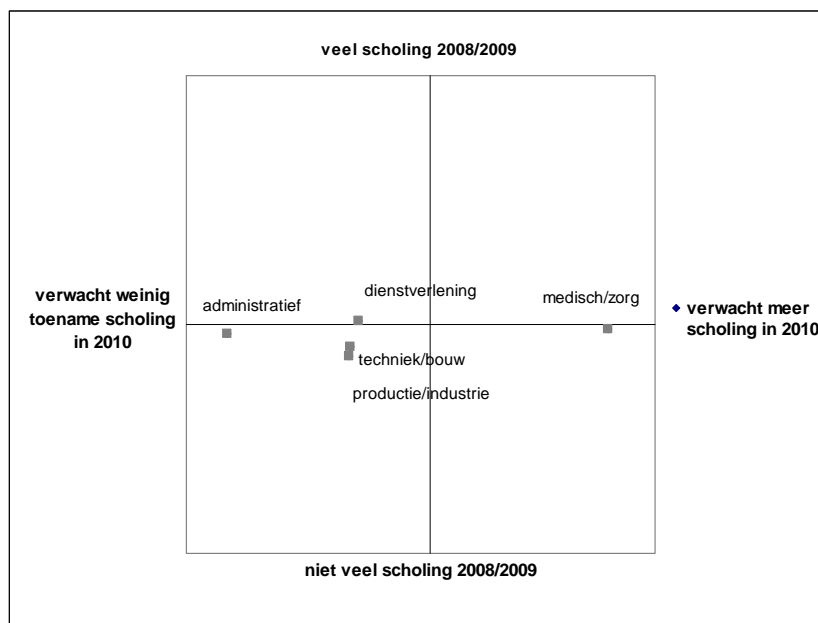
veel scholing 2008/2009

verwacht weinig toename scholing in 2010

administratief

dienstverlening

medisch/zorg

verwacht meer scholing in 2010

techniek/bouw

productie/industrie

niet veel scholing 2008/2009